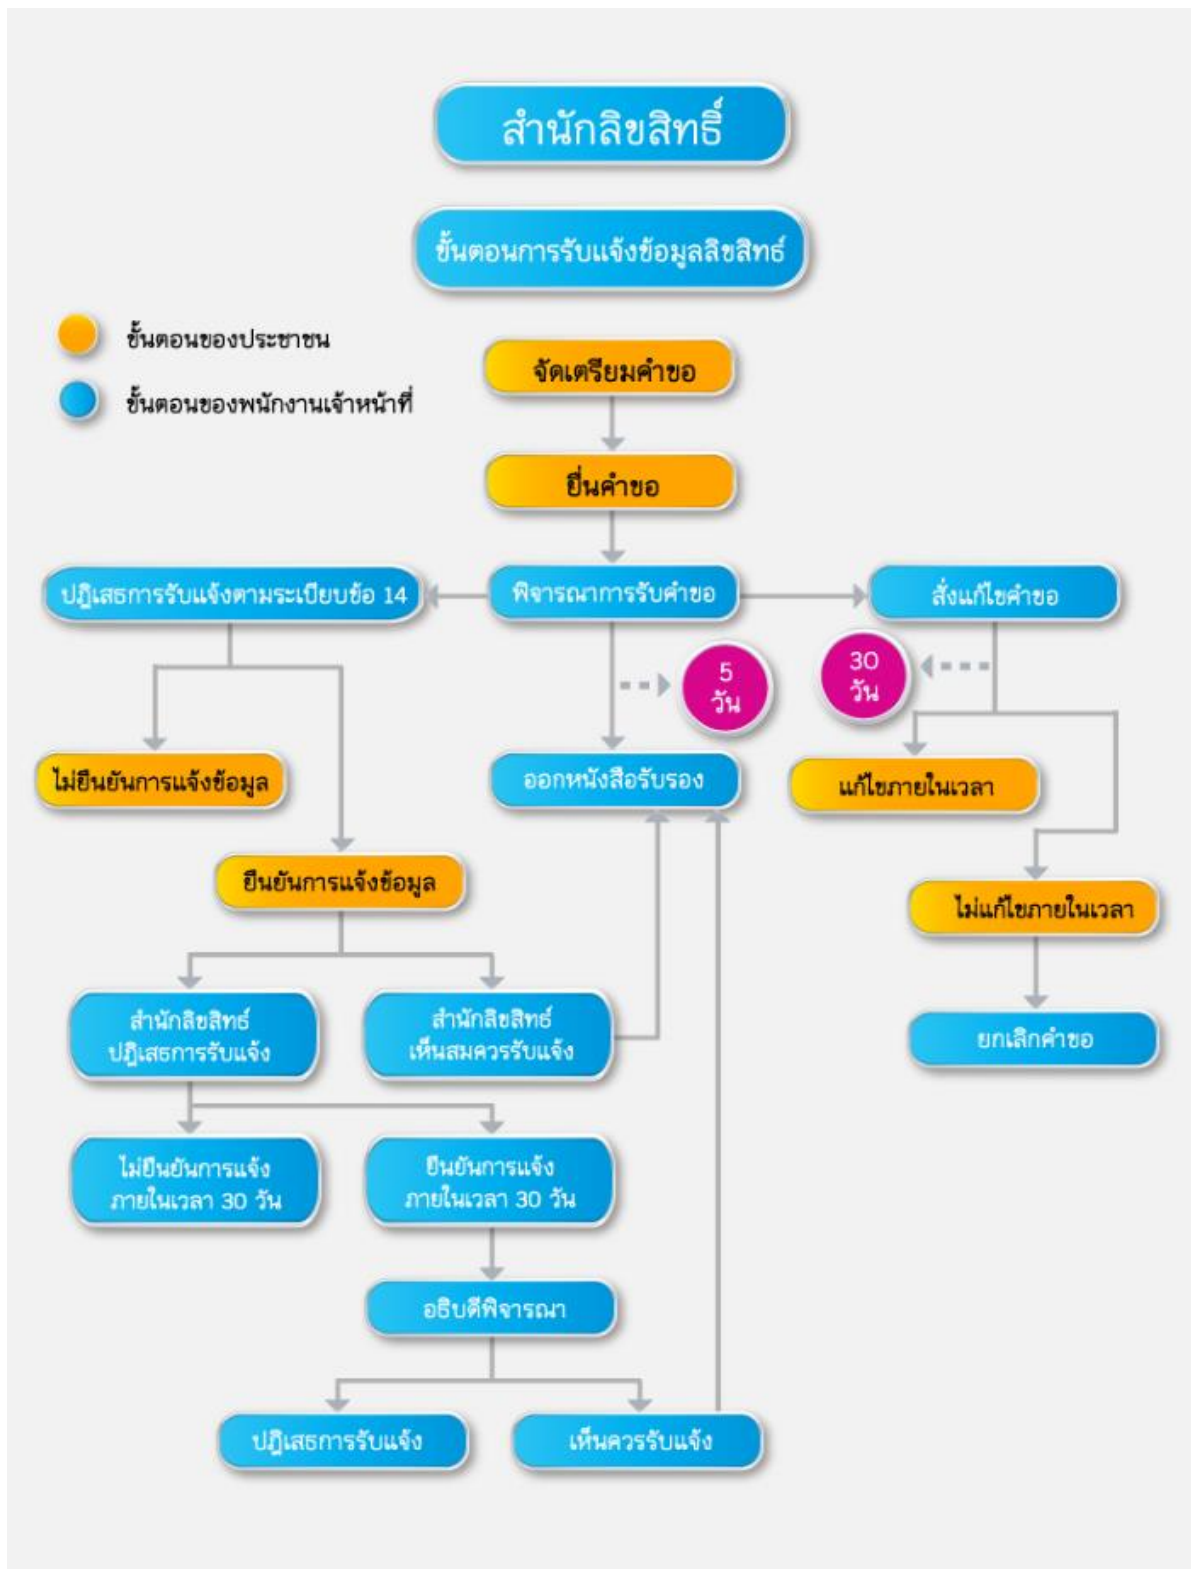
สำนักลิขสิทธิ์

ขั้นตอนการรับแจ้งข้อมูลลิขสิทธิ์

ขั้นตอนของประชาชน

ขั้นตอนของพนักงานเจ้าหน้าที่

จัดเตรียมคำขอ

ยื่นคำขอ

ปฏิเสธการรับแจ้งตามระเบียบข้อ 14

พิจารณาการรับคำขอ

สั่งแก้ไขคำขอ

5 วัน

30 วัน

ไม่ยืนยันการแจ้งข้อมูล

ออกหนังสือรับรอง

แก้ไขภายในเวลา

ยืนยันการแจ้งข้อมูล

ไม่แก้ไขภายในเวลา

สำนักลิขสิทธิ์ ปฏิเสธการรับแจ้ง

สำนักลิขสิทธิ์ เห็นสมควรรับแจ้ง

ยกเลิกคำขอ

ไม่ยืนยันการแจ้ง ภายในเวลา 30 วัน

ยืนยันการแจ้ง ภายในเวลา 30 วัน

อธิบดีพิจารณา

ปฏิเสธการรับแจ้ง

เห็นควรรับแจ้ง